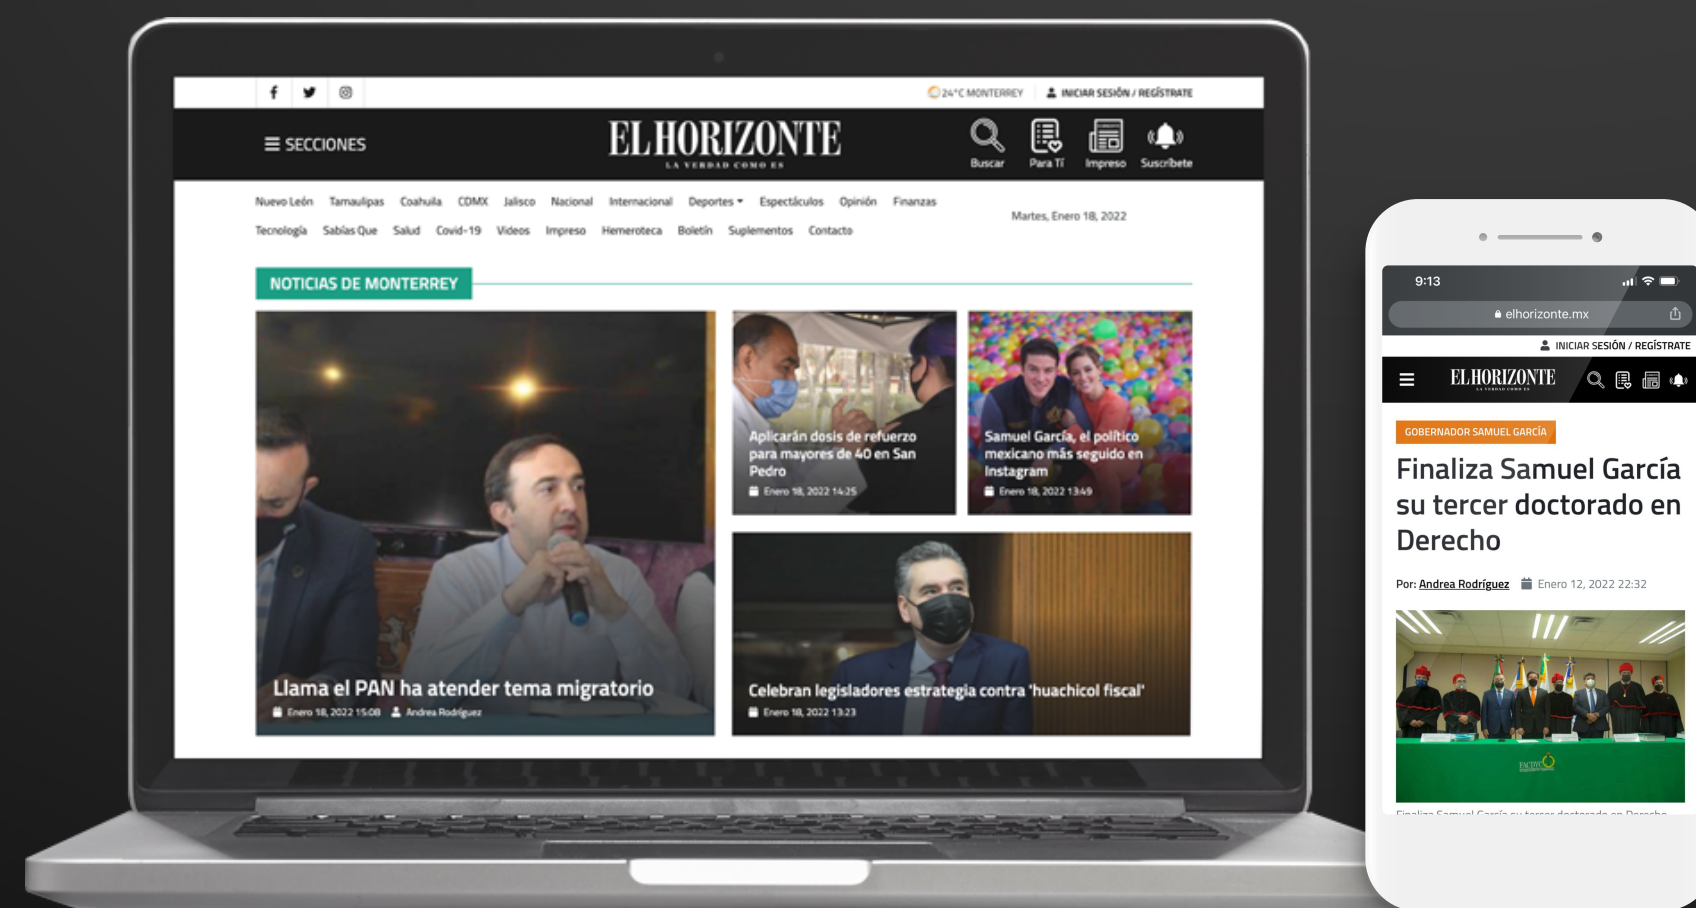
24°C MONTERREY INICIAR SESIÓN / REGÍSTRATE

SECCIONES

ELHORIZONTE
LA VERDAD COMO ES

Buscar Para Ti Impreso Suscríbete

Nuevo León Tamaulipas Coahuila CDMX Jalisco Nacional Internacional Deportes Espectáculos Opinión Finanzas
Tecnología Sabías Que Salud Covid-19 Videos Impreso Hemeroteca Boletín Suplementos Contacto

Martes, Enero 18, 2022

NOTICIAS DE MONTERREY

Aplicarán dosis de refuerzo para mayores de 40 en San Pedro
Enero 18, 2022 14:25

Samuel García, el político mexicano más seguido en Instagram
Enero 18, 2022 13:49

Llama el PAN ha atender tema migratorio
Enero 18, 2022 15:08 Andrea Rodríguez

Celebran legisladores estrategia contra 'huachicol fiscal'
Enero 18, 2022 13:23

9:13
elhorizonte.mx
INICIAR SESIÓN / REGÍSTRATE
ELHORIZONTE
LA VERDAD COMO ES

GOBERNADOR SAMUEL GARCÍA

Finaliza Samuel García su tercer doctorado en Derecho

Por: Andrea Rodríguez Enero 12, 2022 22:32

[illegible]